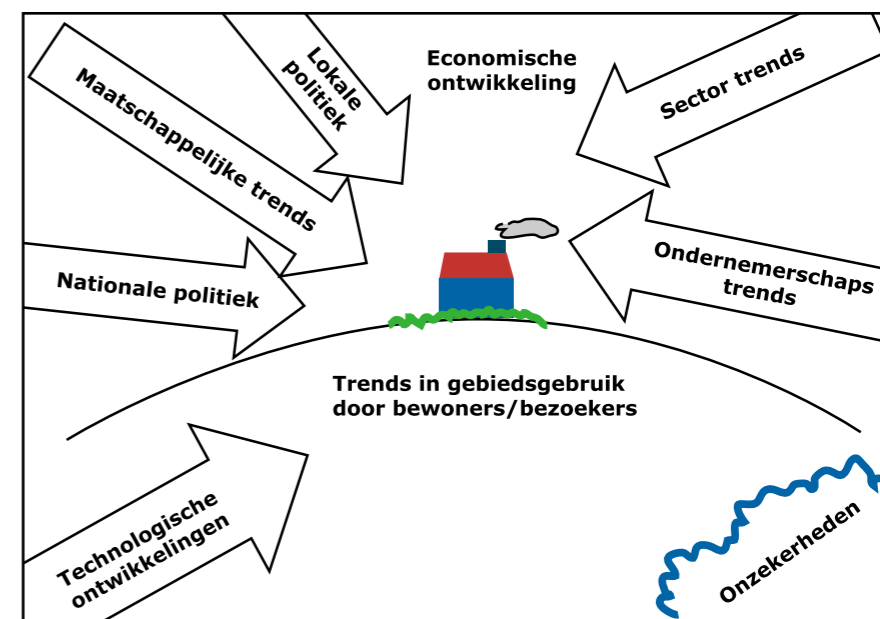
Lokale politiek

Maatschappelijke trends

Economische ontwikkeling

Sector trends

Nationale politiek

Ondernemerschaps trends

Trends in gebiedsgebruik door bewoners/bezoekers

Technologische ontwikkelingen

Onzekerheden